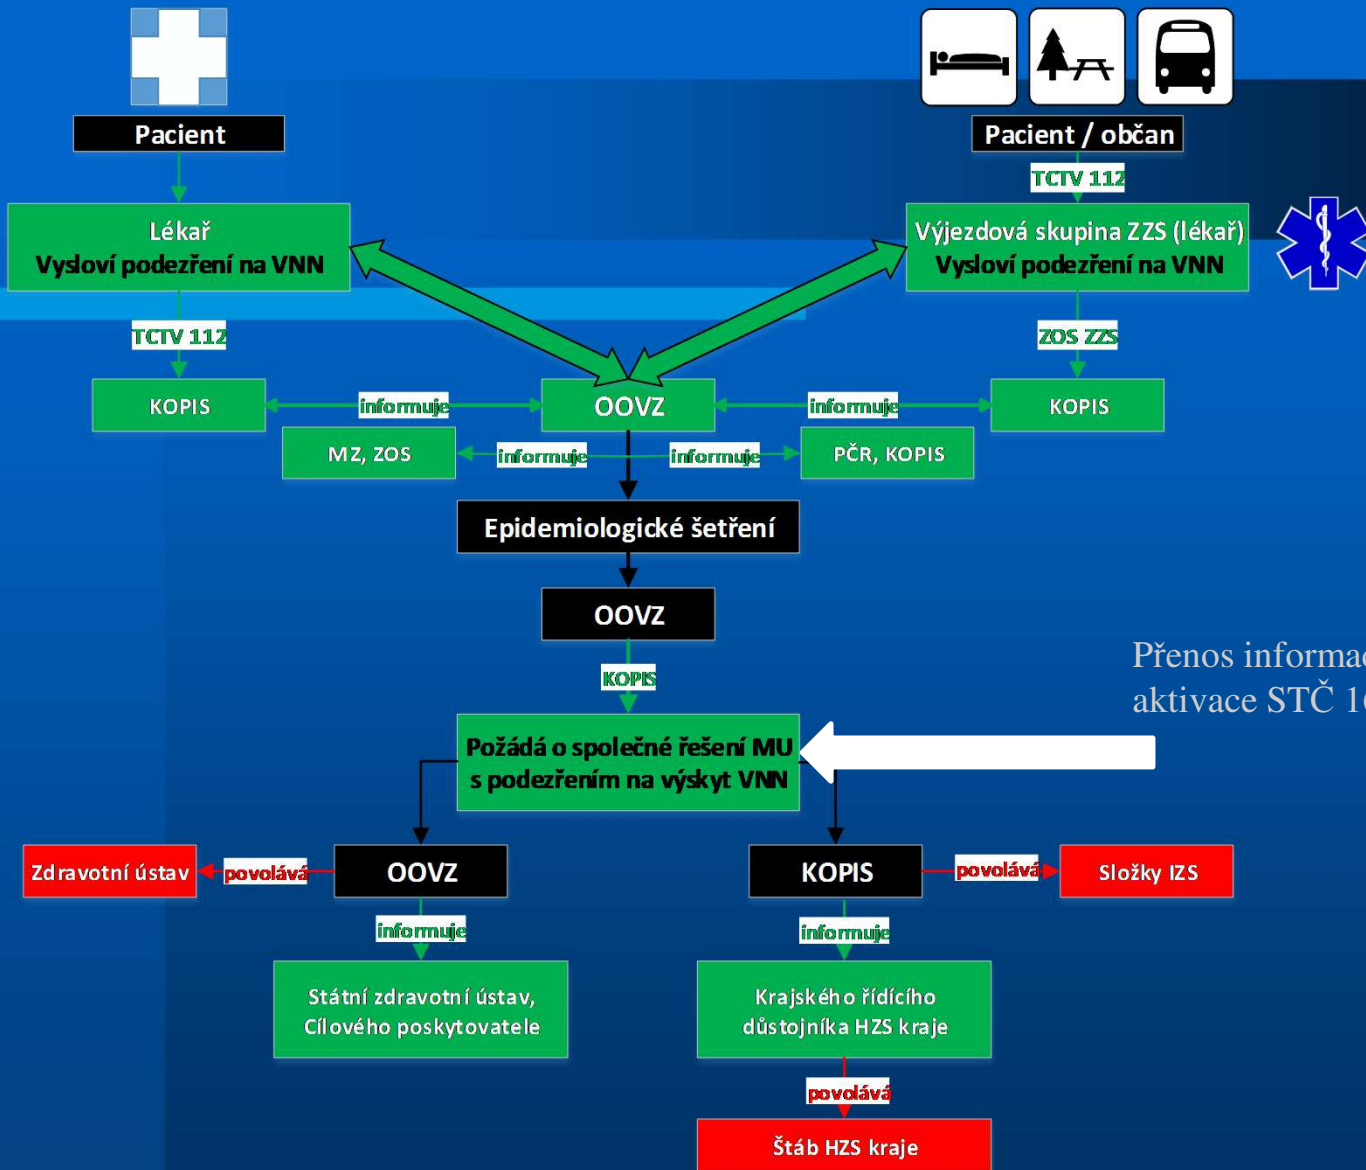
Pacient

Pacient / občan

TCTV 112

Lékař
Vysloví podezření na VNN

Výjezdová skupina ZZS (lékař)
Vysloví podezření na VNN

TCTV 112

ZOS ZZS

KOPIS

informuje

OOVZ

informuje

KOPIS

MZ, ZOS

informuje

informuje

PČR, KOPIS

Epidemiologické šetření

OOVZ

KOPIS

Přenos informac
aktivace STČ 1

Požádá o společné řešení MU
s podezřením na výskyt VNN

Zdravotní ústav

povolává

OOVZ

KOPIS

povolává

Složky IZS

informuje

informuje

Státní zdravotní ústav,
Cílového poskytovatele

Krajského řídícího
důstojníka HZS kraje

povolává

Štáb HZS kraje